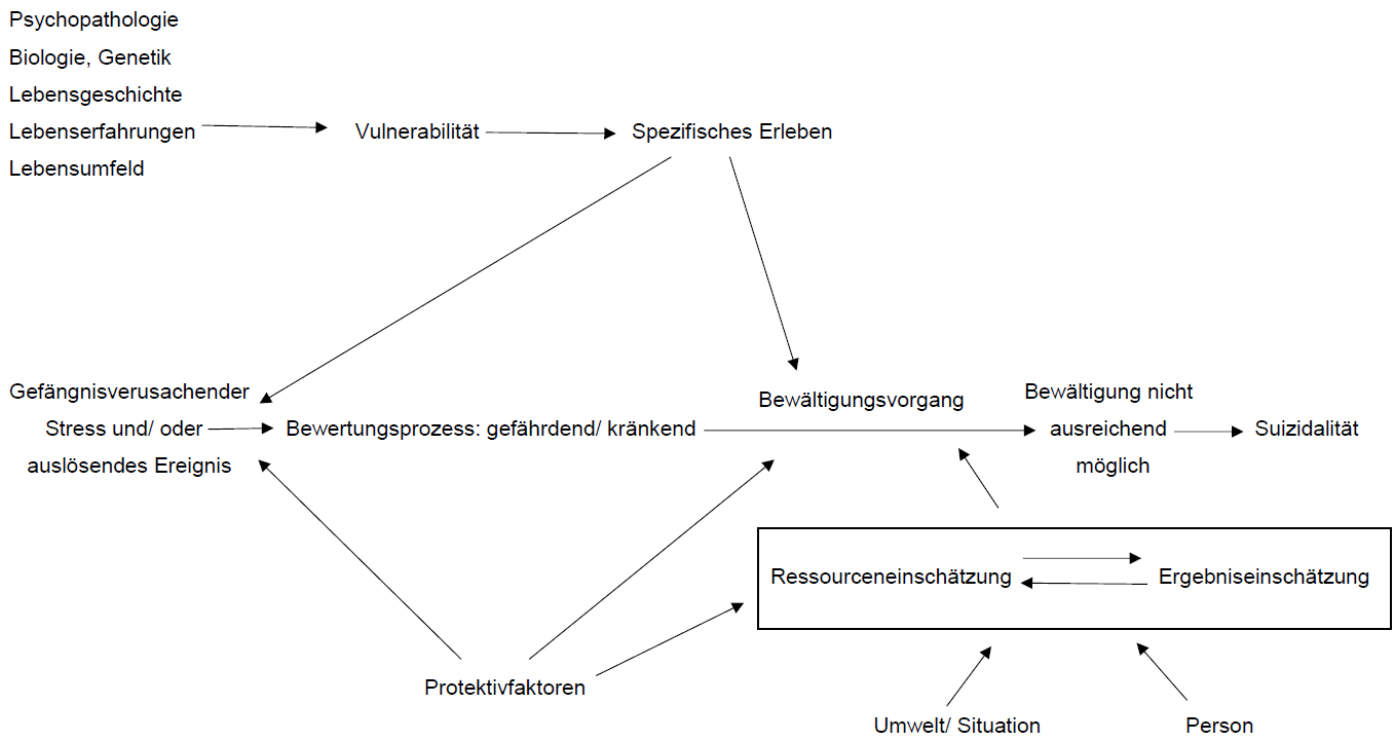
Psychopathologie
Biologie, Genetik
Lebensgeschichte
Lebenserfahrungen
Lebensumfeld

Vulnerabilität

Spezifisches Erleben

Gefängnisverusachender Stress und/ oder auslösendes Ereignis

Bewertungsprozess: gefährdend/ kränkend

Bewältigungsvorgang

Bewältigung nicht ausreichend möglich

Suizidalität

Ressourceneinschätzung

Ergebniseinschätzung

Protektivfaktoren

Umwelt/ Situation

Person